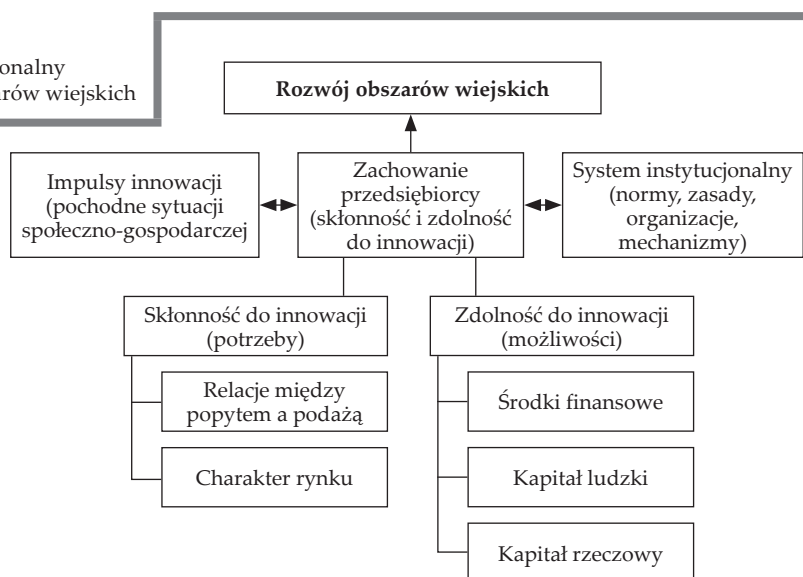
onalny
arów wiejskich

Rozwój obszarów wiejskich

Impulsy innowacji (pochodne sytuacji społeczno-gospodarczej

Zachowanie przedsiębiorcy (skłonność i zdolność do innowacji)

System instytucjonalny (normy, zasady, organizacje, mechanizmy)

Skłonność do innowacji (potrzeby)

Relacje między popytem a podażą

Charakter rynku

Zdolność do innowacji (możliwości)

Środki finansowe

Kapitał ludzki

Kapitał rzeczowy